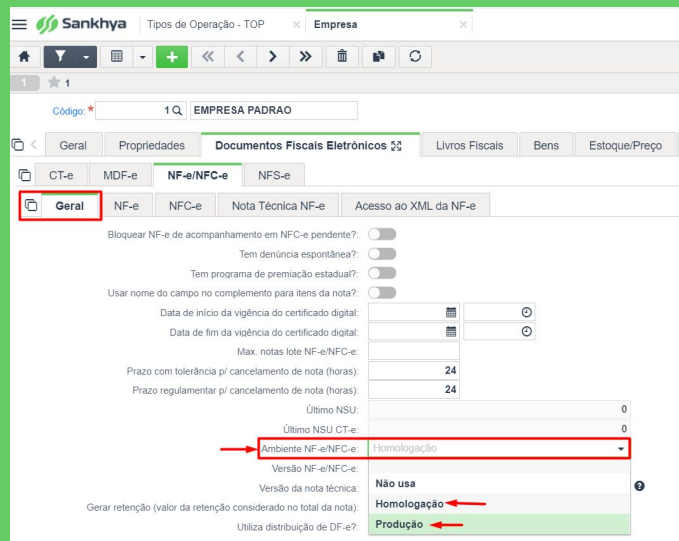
Sankhya | Tipos de Operação - TOP | Empresa

1 ★1

Código: * 1 EMPRESA PADRAO

Geral | Propriedades | Documentos Fiscais Eletrônicos | Livros Fiscais | Bens | Estoque/Preço

CT-e | MDF-e | NF-e/NFC-e | NFS-e

Geral | NF-e | NFC-e | Nota Técnica NF-e | Acesso ao XML da NF-e

Bloquear NF-e de acompanhamento em NFC-e pendente?:
Tem denúncia espontânea?:
Tem programa de premiação estadual?:
Usar nome do campo no complemento para itens da nota?:
Data de início da vigência do certificado digital:
Data de fim da vigência do certificado digital:
Max. notas lote NF-e/NFC-e:
Prazo com tolerância p/ cancelamento de nota (horas): 24
Prazo regulamentar p/ cancelamento de nota (horas): 24
Último NSU: 0
Último NSU CT-e: 0
Ambiente NF-e/NFC-e: Homologação
Versão NF-e/NFC-e:
Versão da nota técnica:
Gerar retenção (valor da retenção considerado no total da nota):
Utiliza distribuição de DF-e?:

Não usa
Homologação
Produção